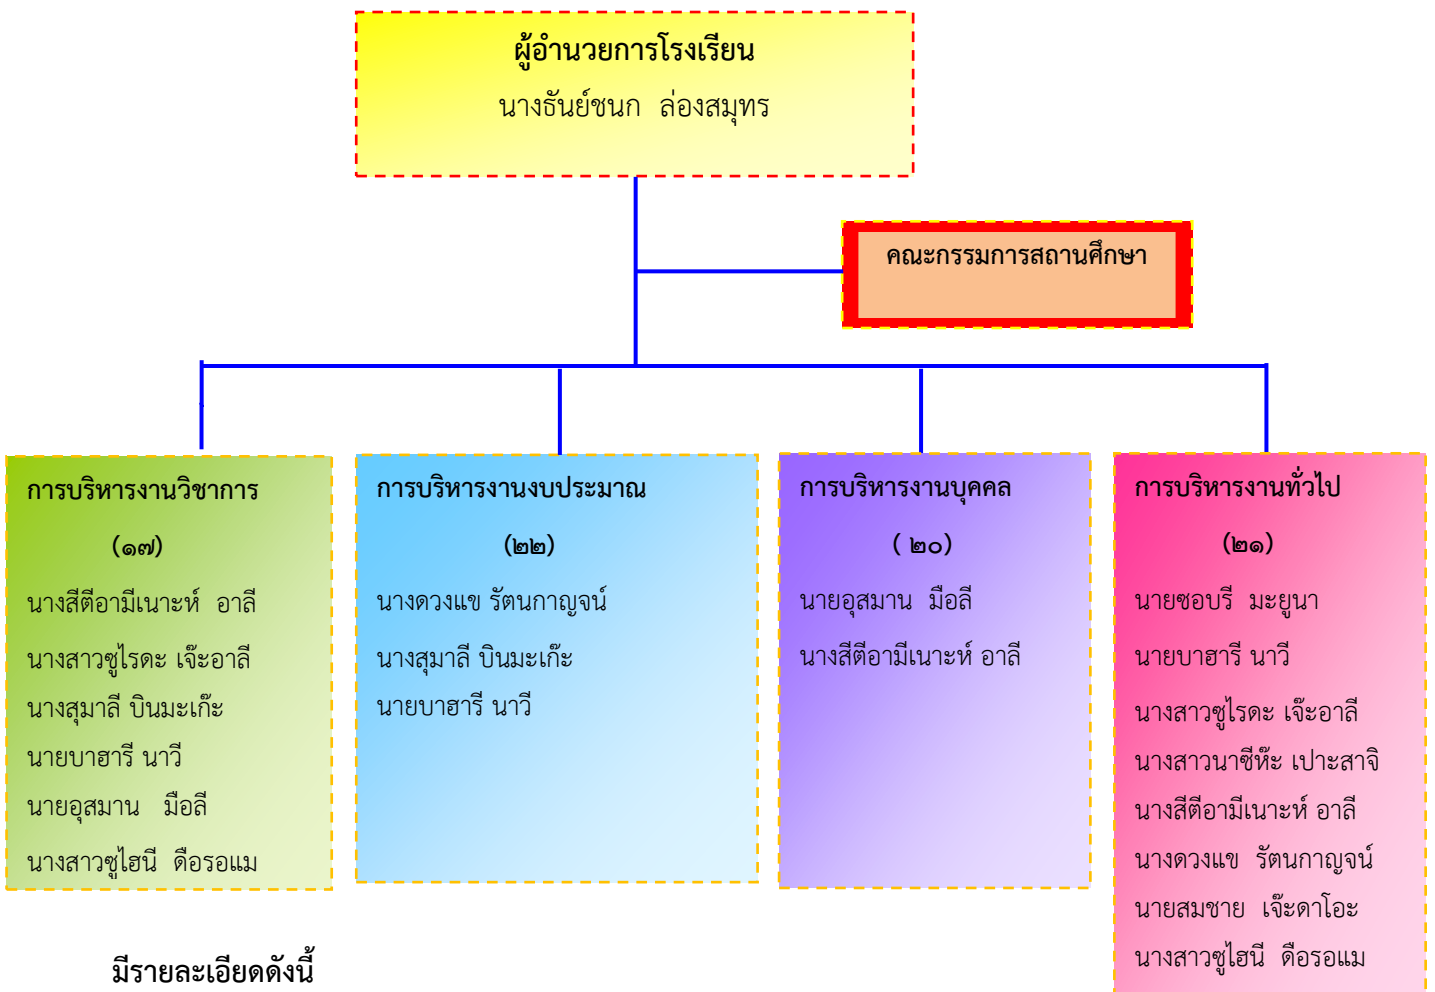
ผู้อำนวยการโรงเรียน
นางธันย์ชนก ล่องสมุทร

คณะกรรมการสถานศึกษา

การบริหารงานวิชาการ
(๑๗)
นางสีตีอามีเนาะห์ อาลี
นางสาวซูไรดะ เจ๊ะอาลี
นางสุมาลี บินมะเก๊ะ
นายบาฮารี นาวี
นายอุสมาน มือลี
นางสาวซูไฮนี ดือรอแม

การบริหารงานงบประมาณ
(๒๒)
นางดวงแข รัตนกาญจน์
นางสุมาลี บินมะเก๊ะ
นายบาฮารี นาวี

การบริหารงานบุคคล
( ๒๐)
นายอุสมาน มือลี
นางสีตีอามีเนาะห์ อาลี

การบริหารงานทั่วไป
(๒๑)
นายซอบรี มะยูนา
นายบาฮารี นาวี
นางสาวซูไรดะ เจ๊ะอาลี
นางสาวนาซีหะ เปาะสาจิ
นางสีตีอามีเนาะห์ อาลี
นางดวงแข รัตนกาญจน์
นายสมชาย เจ๊ะดาโอะ
นางสาวซูไฮนี ดือรอแม

มีรายละเอียดดังนี้